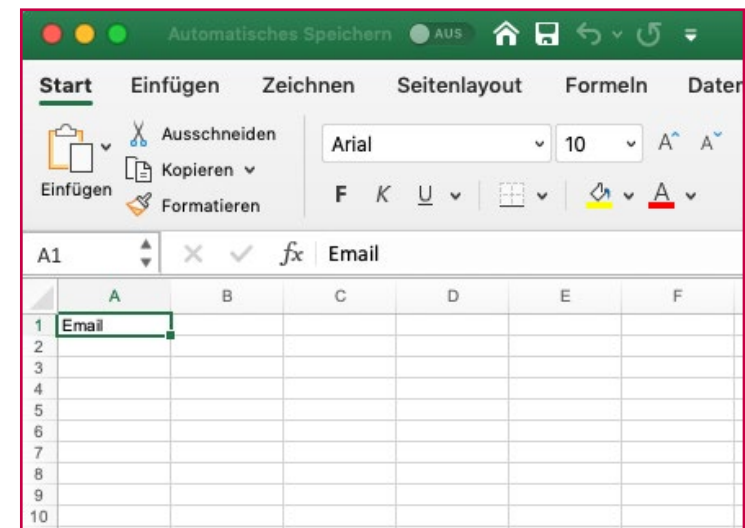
Automatisches Speichern AUS

Start Einfügen Zeichnen Seitenlayout Formeln Daten

Einfügen Ausschneiden Kopieren Formatieren

Arial 10 A A

F K U A

A1 fx Email

| | A | B | C | D | E | F |
|---|---|---|---|---|---|---|
| 1 | Email | | | | | |
| 2 | | | | | | |
| 3 | | | | | | |
| 4 | | | | | | |
| 5 | | | | | | |
| 6 | | | | | | |
| 7 | | | | | | |
| 8 | | | | | | |
| 9 | | | | | | |
| 10 | | | | | | |